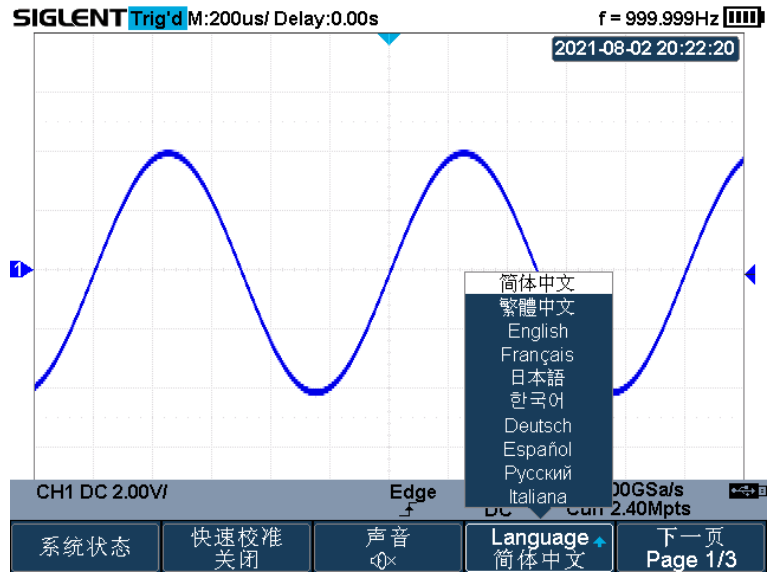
SIGLENT Trig'd M:200us/ Delay:0.00s
f = 999.999Hz
2021-08-02 20:22:20

1

简体中文
繁體中文
English
Français
日本語
한국어
Deutsch
Español
Русский
Italiana

CH1 DC 2.00V/
Edge
DC
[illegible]00GSa/s
Curr 2.40Mpts

系统状态
快速校准 关闭
声音
Language 简体中文
下一页 Page 1/3